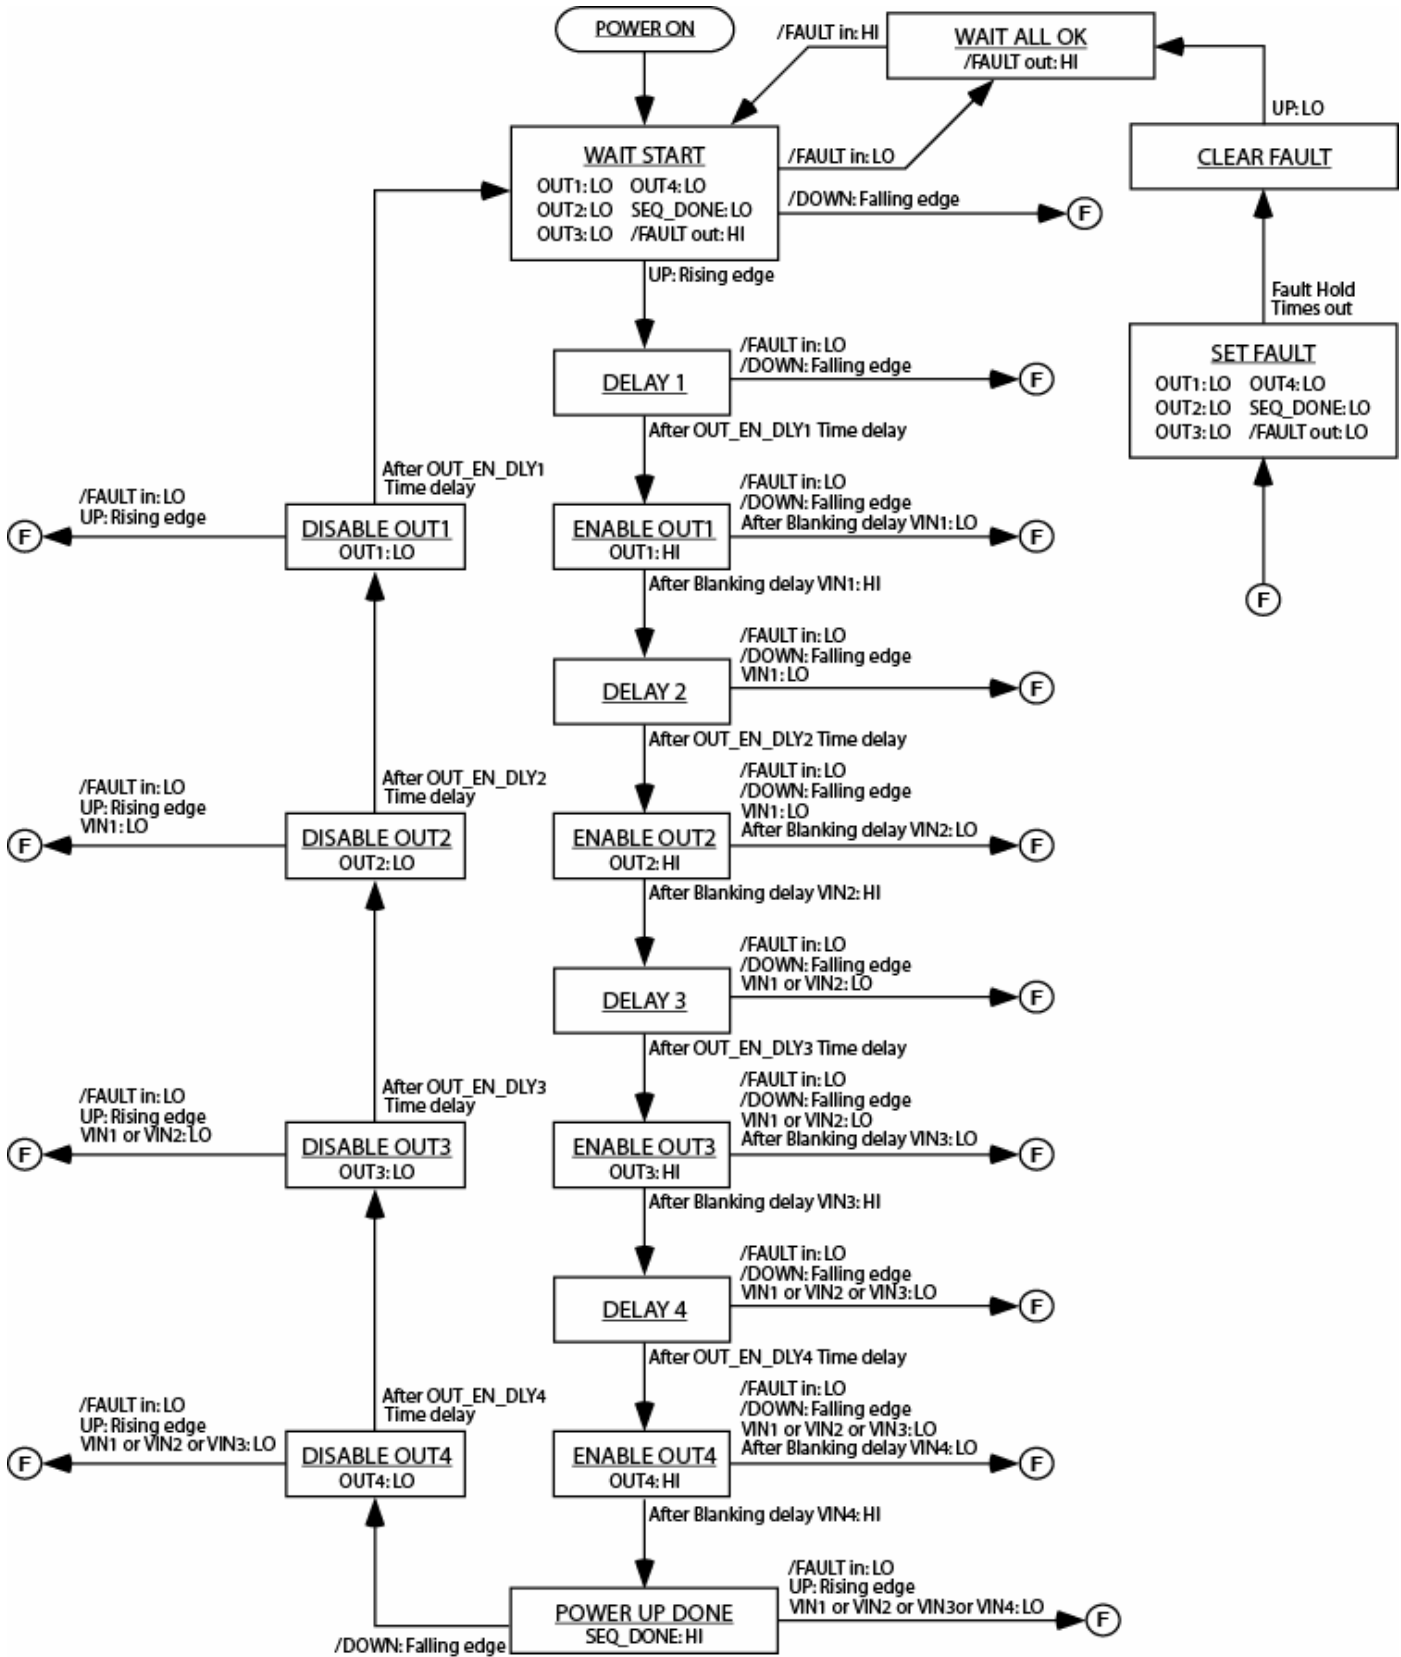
POWER ON

/FAULT in: HI

WAIT ALL OK
/FAULT out: HI

UP: LO

CLEAR FAULT

WAIT START
OUT1: LO OUT4: LO
OUT2: LO SEQ_DONE: LO
OUT3: LO /FAULT out: HI

/FAULT in: LO

/DOWN: Falling edge

F

UP: Rising edge

Fault Hold Times out

SET FAULT
OUT1: LO OUT4: LO
OUT2: LO SEQ_DONE: LO
OUT3: LO /FAULT out: LO

DELAY 1

/FAULT in: LO
/DOWN: Falling edge

F

After OUT_EN_DLY1 Time delay

After OUT_EN_DLY1 Time delay

/FAULT in: LO
UP: Rising edge

F

DISABLE OUT1
OUT1: LO

ENABLE OUT1
OUT1: HI

/FAULT in: LO
/DOWN: Falling edge
After Blanking delay VIN1: LO

F

After Blanking delay VIN1: HI

F

DELAY 2

/FAULT in: LO
/DOWN: Falling edge
VIN1: LO

F

After OUT_EN_DLY2 Time delay

After OUT_EN_DLY2 Time delay

/FAULT in: LO
UP: Rising edge
VIN1: LO

F

DISABLE OUT2
OUT2: LO

ENABLE OUT2
OUT2: HI

/FAULT in: LO
/DOWN: Falling edge
VIN1: LO
After Blanking delay VIN2: LO

F

After Blanking delay VIN2: HI

DELAY 3

/FAULT in: LO
/DOWN: Falling edge
VIN1 or VIN2: LO

F

After OUT_EN_DLY3 Time delay

After OUT_EN_DLY3 Time delay

/FAULT in: LO
UP: Rising edge
VIN1 or VIN2: LO

F

DISABLE OUT3
OUT3: LO

ENABLE OUT3
OUT3: HI

/FAULT in: LO
/DOWN: Falling edge
VIN1 or VIN2: LO
After Blanking delay VIN3: LO

F

After Blanking delay VIN3: HI

DELAY 4

/FAULT in: LO
/DOWN: Falling edge
VIN1 or VIN2 or VIN3: LO

F

After OUT_EN_DLY4 Time delay

After OUT_EN_DLY4 Time delay

/FAULT in: LO
UP: Rising edge
VIN1 or VIN2 or VIN3: LO

F

DISABLE OUT4
OUT4: LO

ENABLE OUT4
OUT4: HI

/FAULT in: LO
/DOWN: Falling edge
VIN1 or VIN2 or VIN3: LO
After Blanking delay VIN4: LO

F

After Blanking delay VIN4: HI

POWER UP DONE
SEQ_DONE: HI

/FAULT in: LO
UP: Rising edge
VIN1 or VIN2 or VIN3or VIN4: LO

F

/DOWN: Falling edge